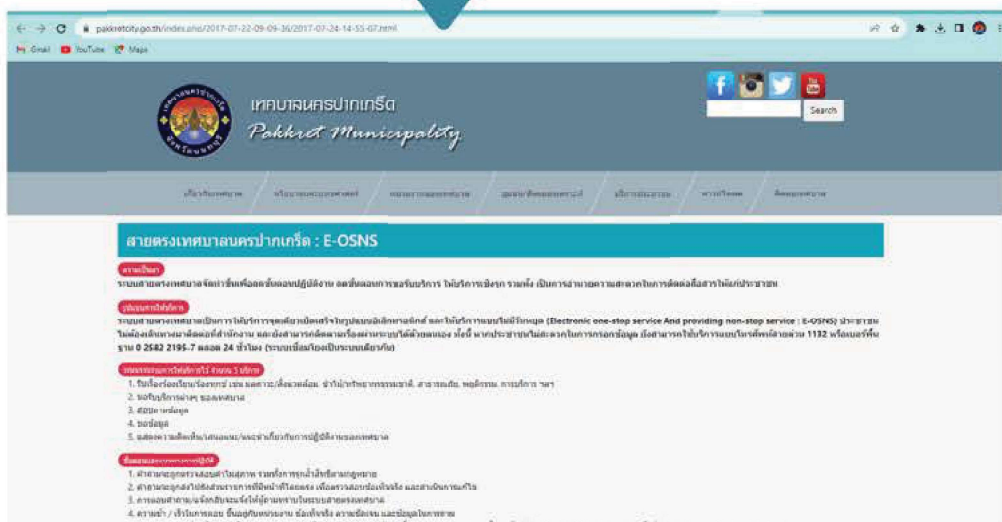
pakkretcity.go.th/index.php/2017-07-22-09-09-36/2017-07-24-14-55-07.html

Gmail YouTube Maps

เทศบาลนครปากเกร็ด
Pakkret Municipality

Search

สายตรงเทศบาลนครปากเกร็ด : E-OSNS

ความเป็นมา

ระบบสายตรงเทศบาลจัดทำขึ้นเพื่อลดขั้นตอนปฏิบัติงาน ลดขั้นตอนการขอรับบริการ ให้บริการเชิงรุก รวมทั้ง เป็นการอำนวยความสะดวกในการติดต่อสื่อสารให้แก่ประชาชน

รูปแบบการให้บริการ

ระบบสายตรงเทศบาลเป็นการให้บริการจุดเดียวเบ็ดเสร็จในรูปแบบอิเล็กทรอนิกส์ และให้บริการแบบไม่มีวันหยุด (Electronic one-stop service And providing non-stop service : E-OSNS) ประชาชนไม่ต้องเดินทางมาติดต่อที่สำนักงาน และยังสามารถติดตามเรื่องผ่านระบบได้ด้วยตนเอง ทั้งนี้ หากประชาชนไม่สะดวกในการกรอกข้อมูล ยังสามารถใช้บริการแบบโทรศัพท์สายด่วน 1132 หรือเบอร์พื้นฐาน 0 2582 2195-7 ตลอด 24 ชั่วโมง (ระบบเชื่อมโยงเป็นระบบเดียวกัน)

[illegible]

1. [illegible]
2. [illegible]
3. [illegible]
4. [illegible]
5. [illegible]

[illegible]

1. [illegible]
2. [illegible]
3. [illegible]
4. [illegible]